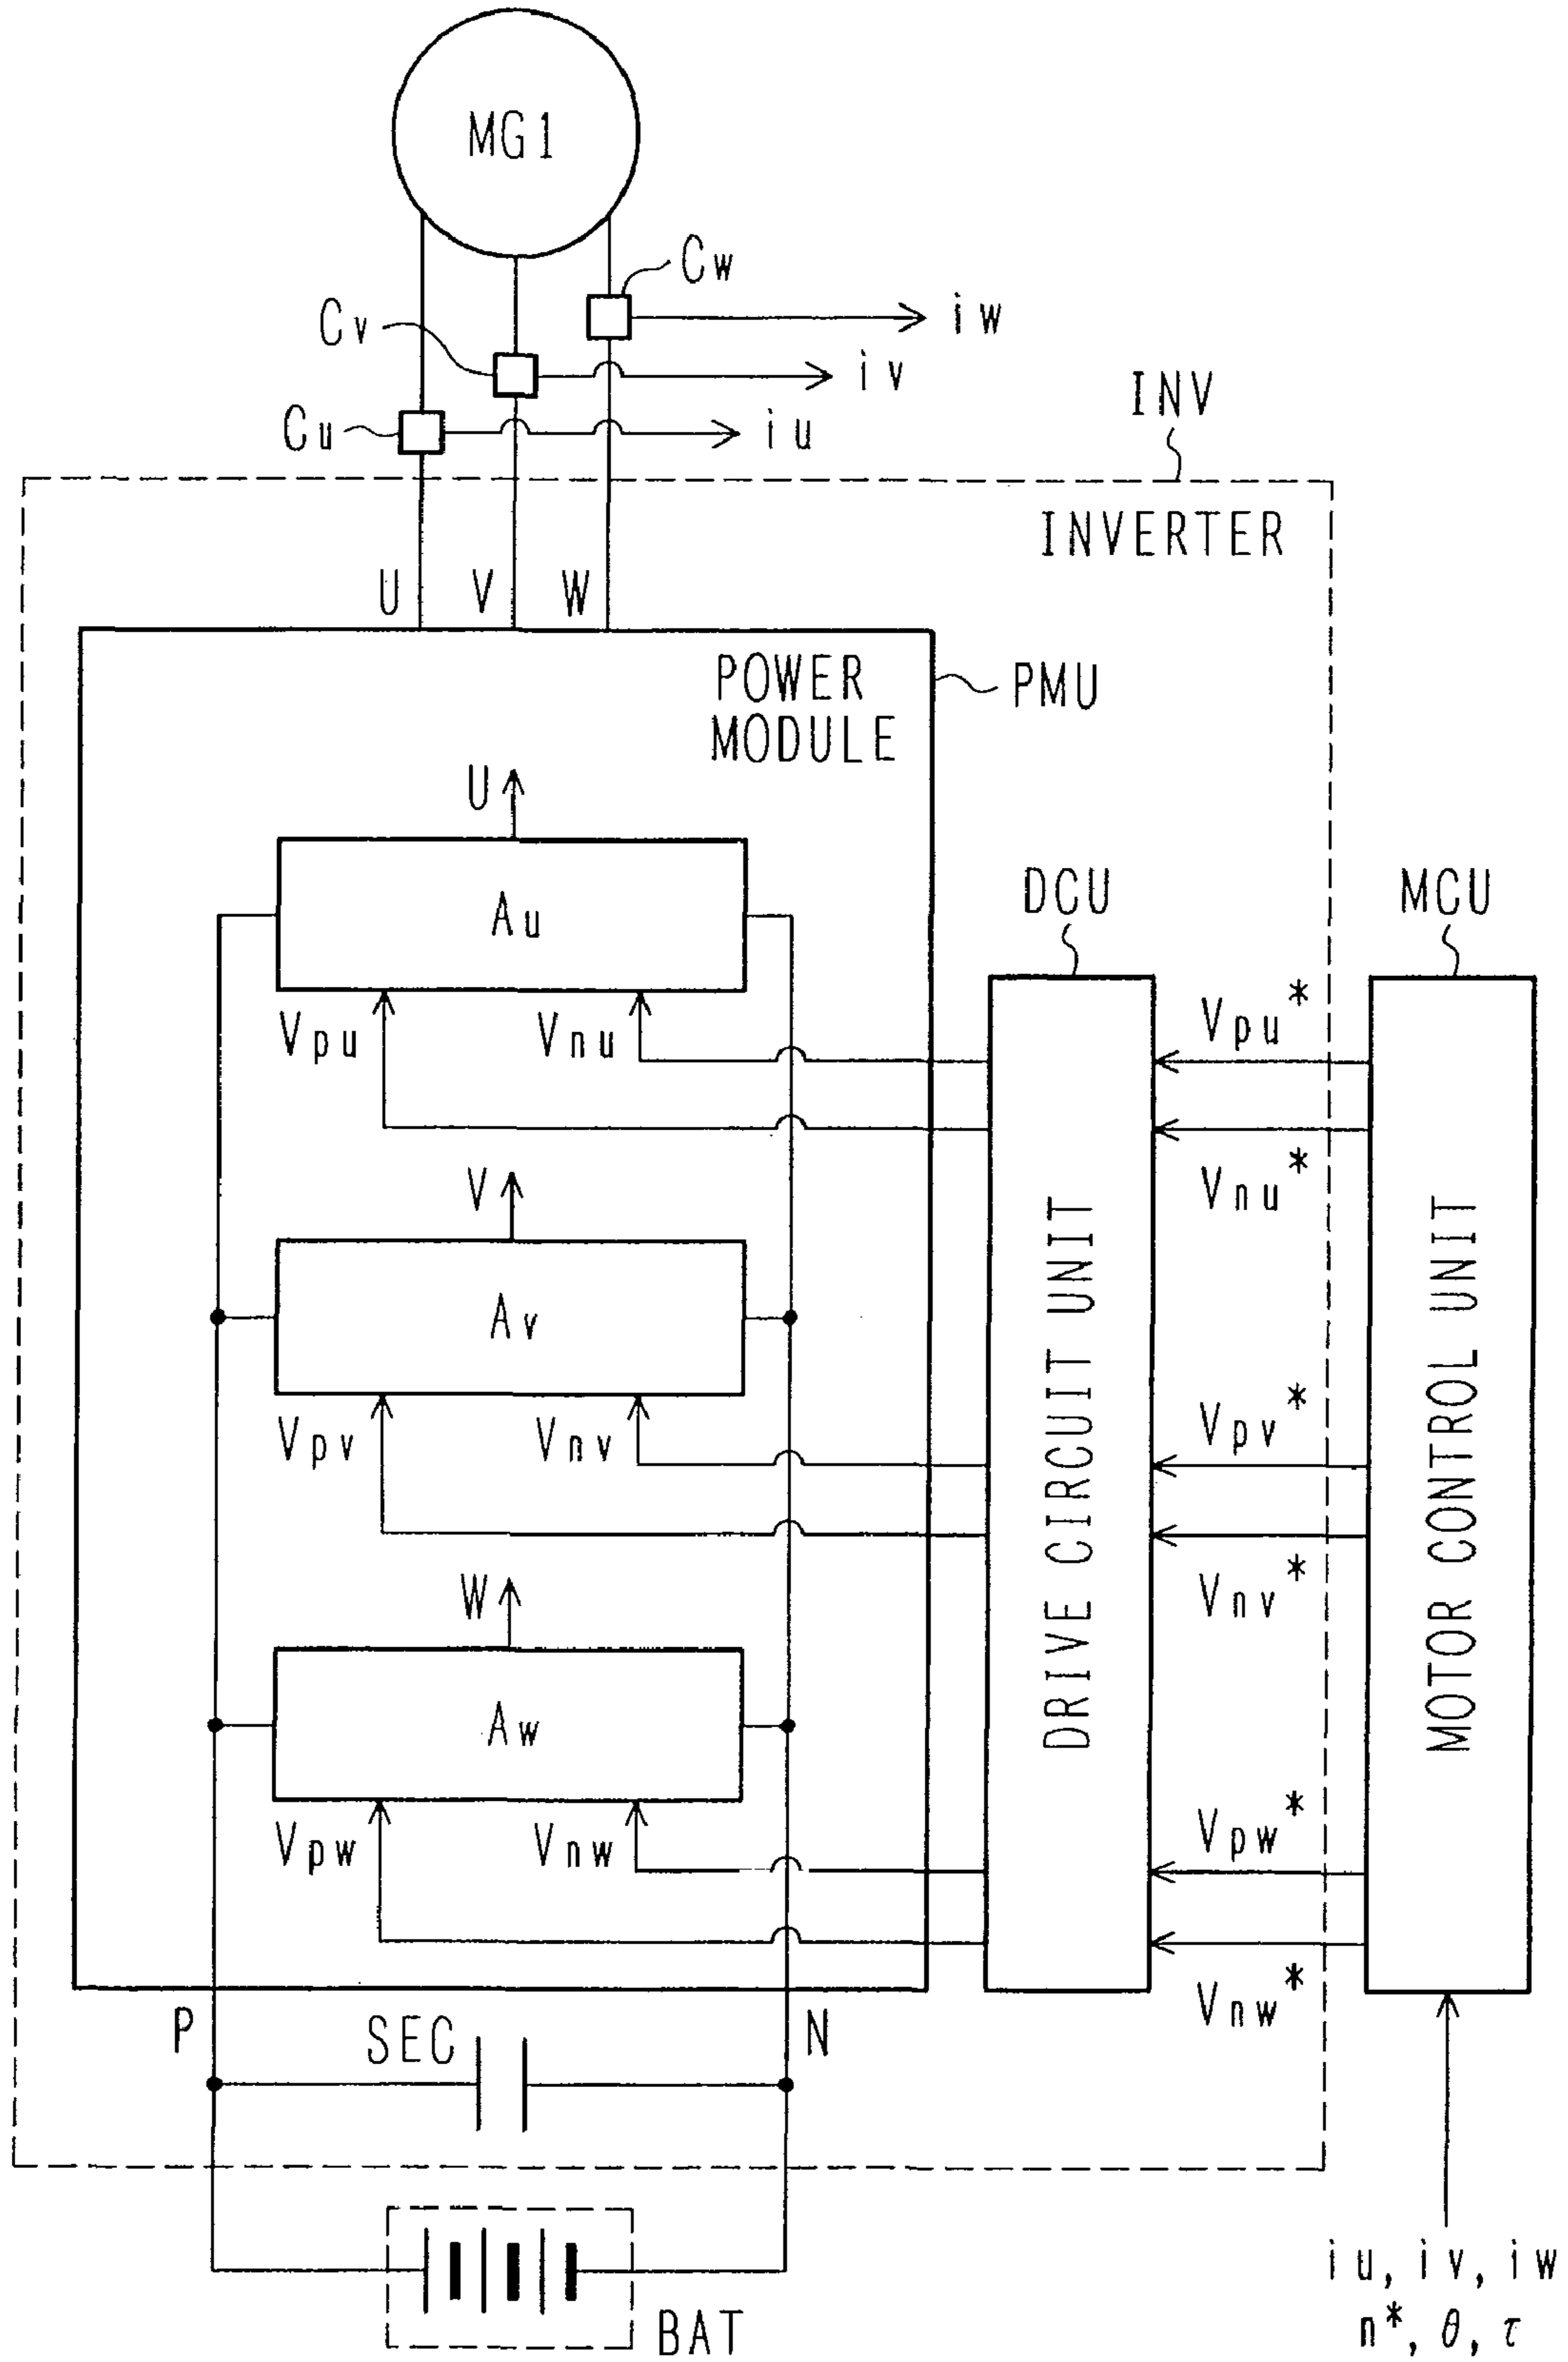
MG1

Cw

iw

Cv

iv

INV

Cu

iu

INVERTER

U V W

POWER MODULE

PMU

U

Au

DCU

MCU

Vpu

Vnu

$Vpu^*$

$Vnu^*$

V

Av

DRIVE CIRCUIT UNIT

MOTOR CONTROL UNIT

Vpv

Vnv

$Vpv^*$

$Vnv^*$

W

Aw

Vpw

Vnw

$Vpw^*$

$Vnw^*$

P

SEC

N

BAT

iu, iv, iw
$n^*$, $\theta$, $\tau$